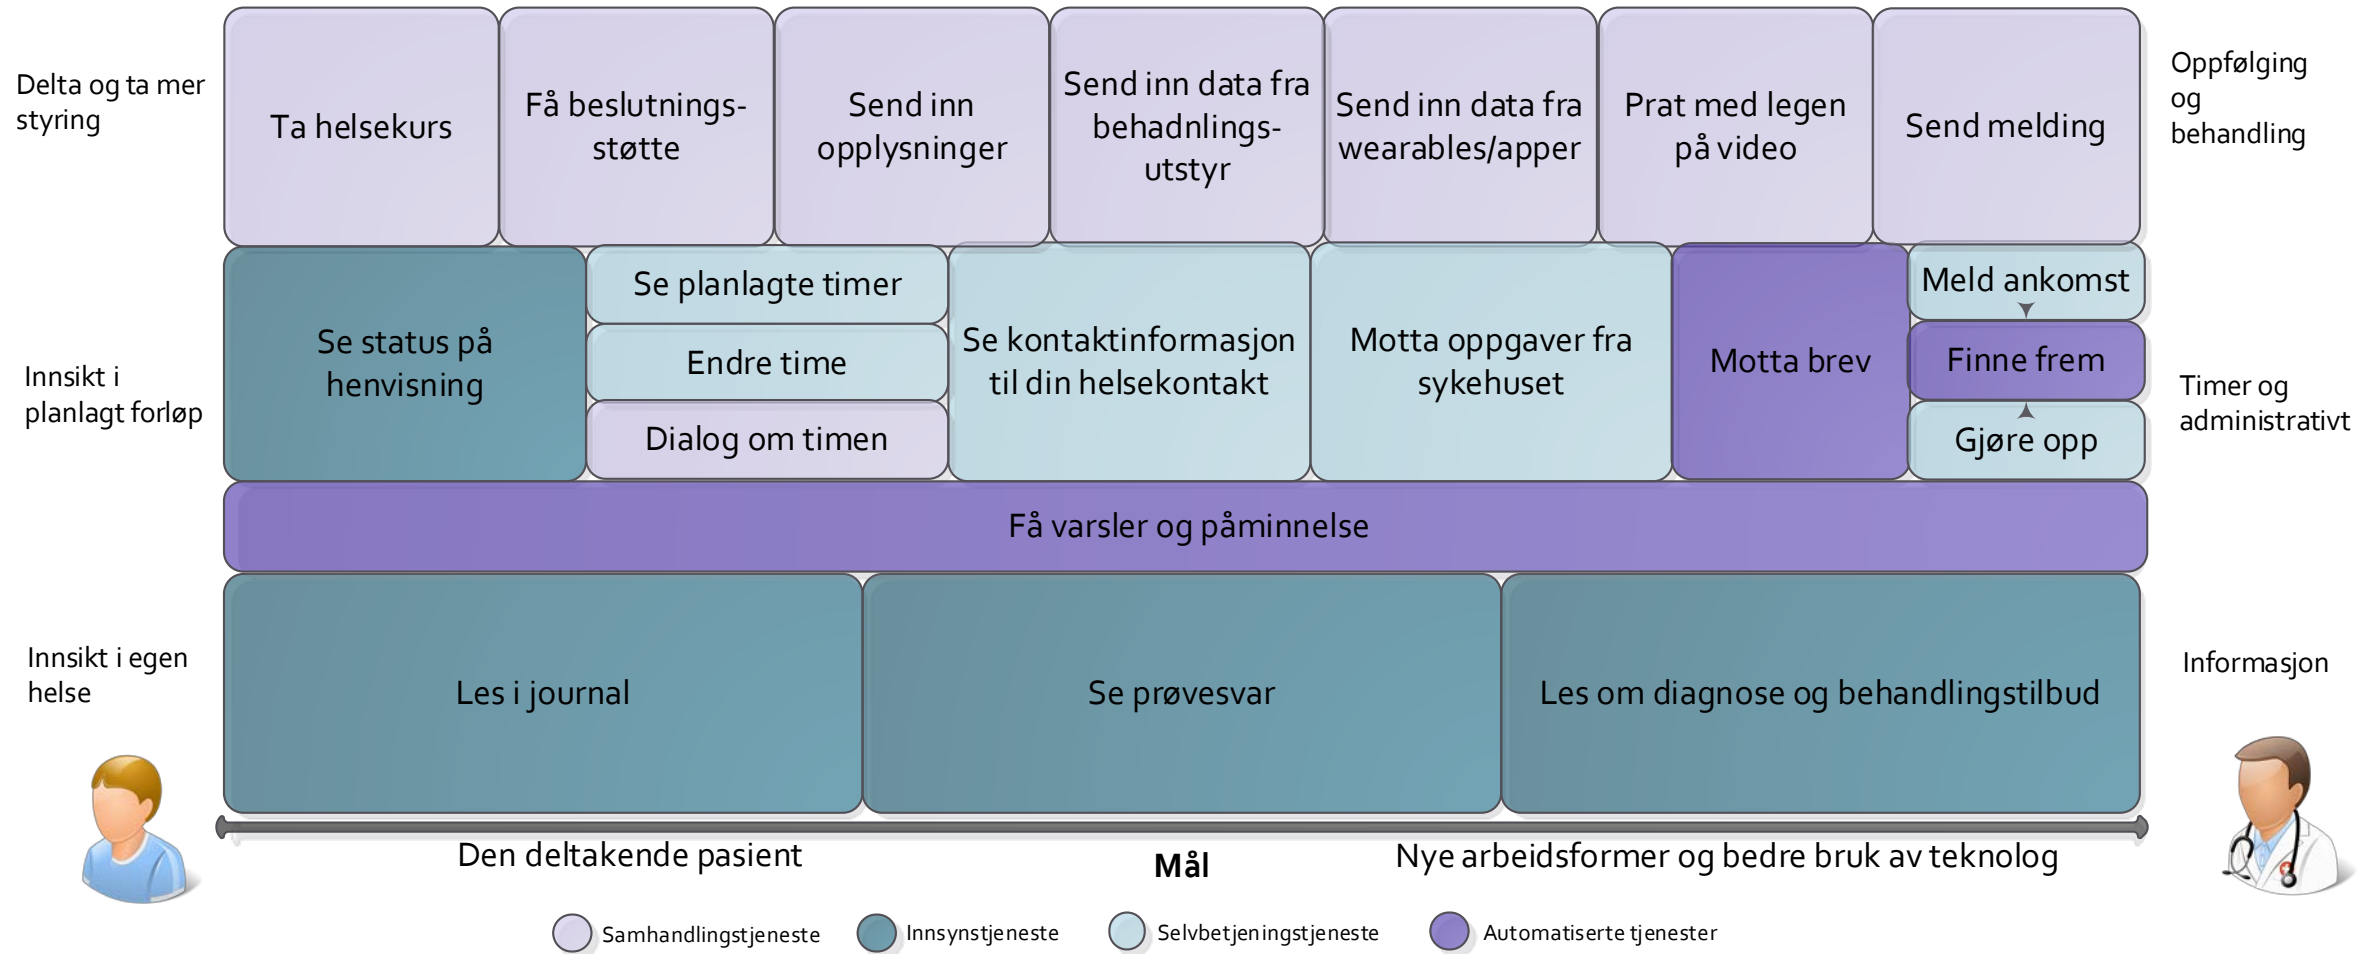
Delta og ta mer styring

Ta helsekurs

Få beslutningsstøtte

Send inn opplysninger

Send inn data fra behadnlingsutstyr

Send inn data fra wearables/apper

Prat med legen på video

Send melding

Oppfølging og behandling

Innsikt i planlagt forløp

Se status på henvisning

Se planlagte timer

Endre time

Dialog om timen

Se kontaktinformasjon til din helsekontakt

Motta oppgaver fra sykehuset

Motta brev

Meld ankomst

Finne frem

Gjøre opp

Timer og administrativt

Få varsler og påminnelse

Innsikt i egen helse

Les i journal

Se prøvesvar

Les om diagnose og behandlingstilbud

Informasjon

Den deltakende pasient

Mål

Nye arbeidsformer og bedre bruk av teknolog

Samhandlingstjeneste
Innsynstjeneste
Selvbetjeningstjeneste
Automatiserte tjenester